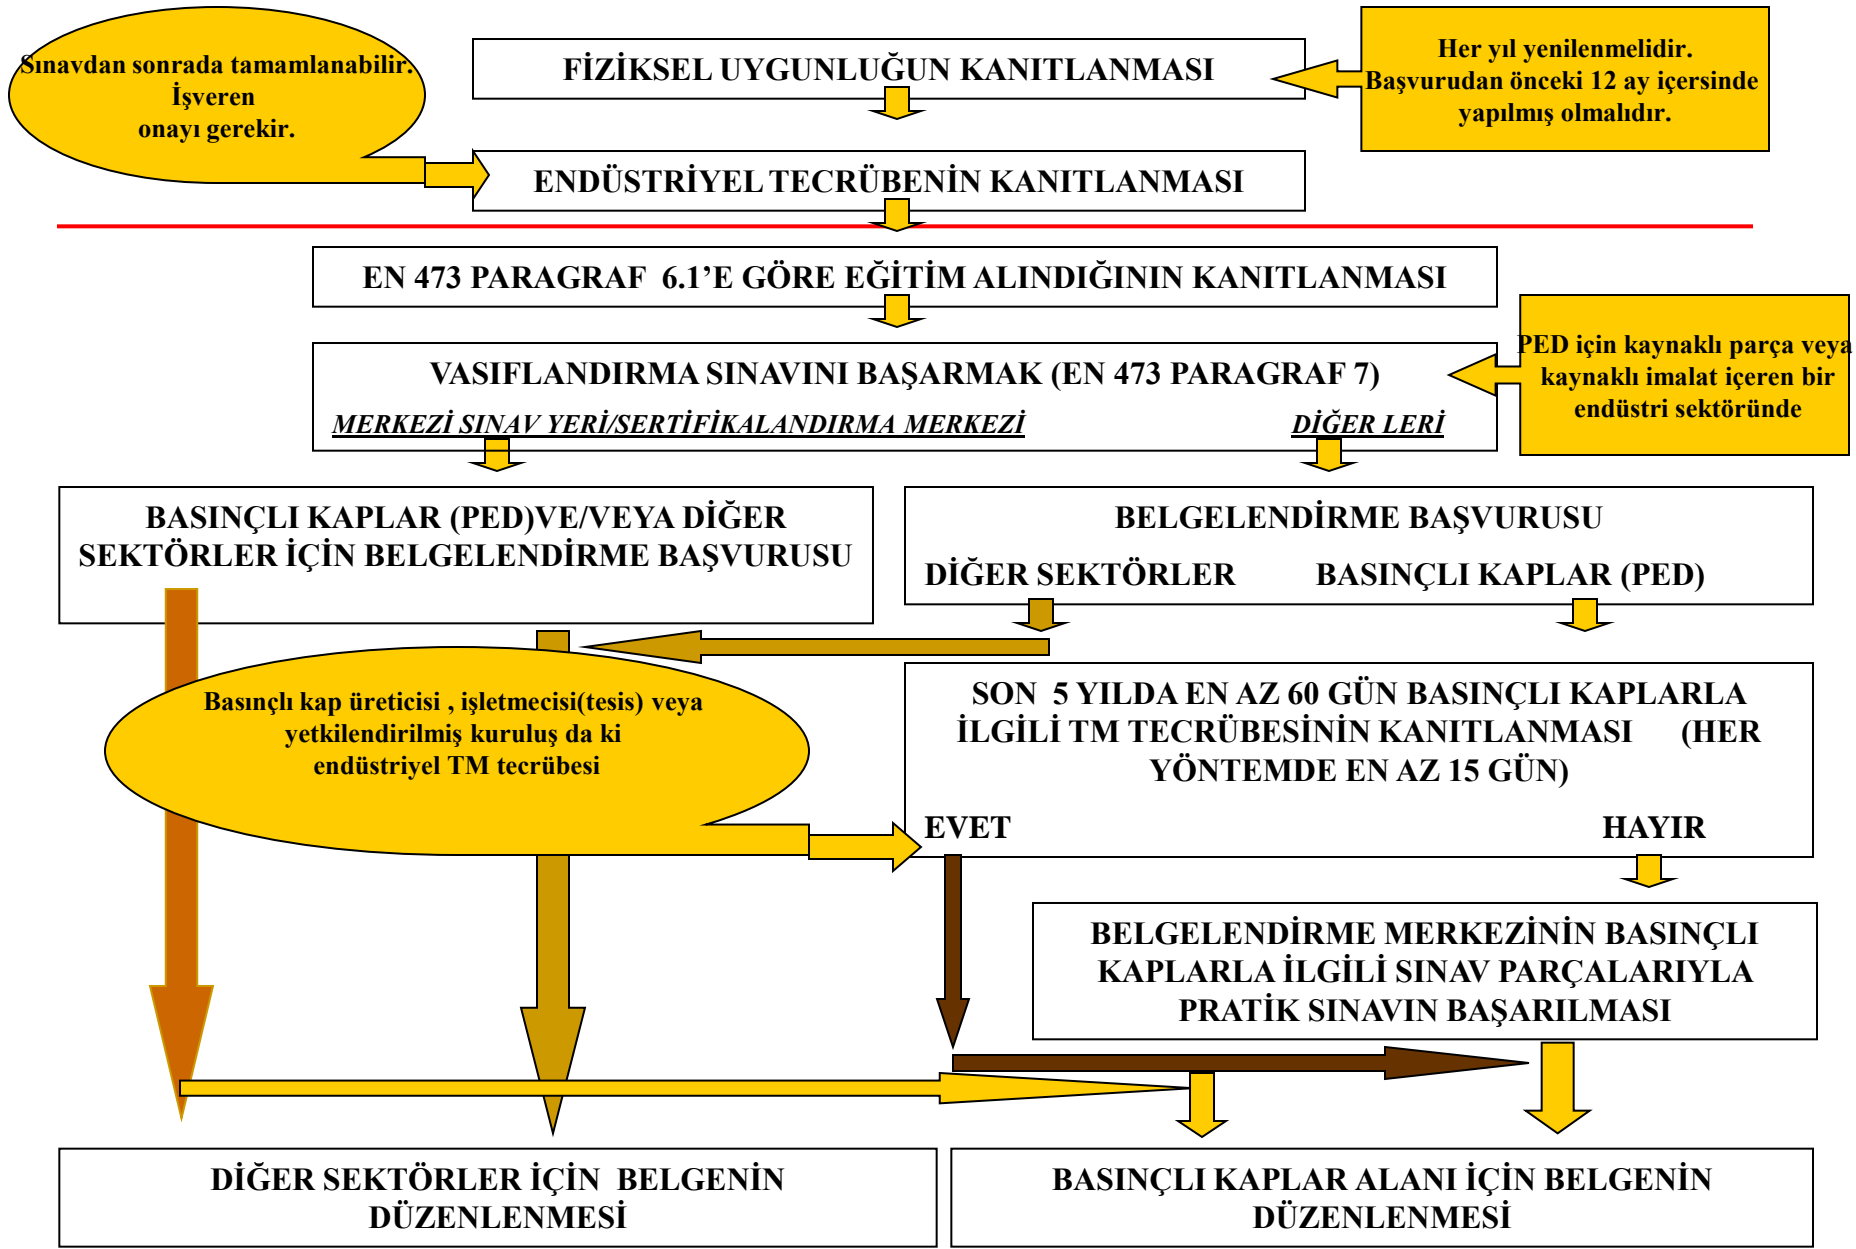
Sınavdan sonrada tamamlanabilir. İşveren onayı gerekir.

FİZİKSEL UYGUNLUĞUN KANITLANMASI

Her yıl yenilenmelidir. Başvurudan önceki 12 ay içersinde yapılmış olmalıdır.

ENDÜSTRİYEL TECRÜBENİN KANITLANMASI

EN 473 PARAGRAF 6.1'E GÖRE EĞİTİM ALINDIĞININ KANITLANMASI

VASIFLANDIRMA SINAVINI BAŞARMAK (EN 473 PARAGRAF 7)

MERKEZİ SINAV YERİ/SERTİFİKALANDIRMA MERKEZİ

DİĞER LERİ

PED için kaynaklı parça veya kaynaklı imalat içeren bir endüstri sektöründe

BASINÇLI KAPLAR (PED)VE/VEYA DİĞER SEKTÖRLER İÇİN BELGELENDİRME BAŞVURUSU

BELGELENDİRME BAŞVURUSU

DİĞER SEKTÖRLER

BASINÇLI KAPLAR (PED)

Basınçlı kap üreticisi , işletmecisi(tesis) veya yetkilendirilmiş kuruluş da ki endüstriyel TM tecrübesi

SON 5 YILDA EN AZ 60 GÜN BASINÇLI KAPLARLA İLGİLİ TM TECRÜBESİNİN KANITLANMASI (HER YÖNTEMDE EN AZ 15 GÜN)

EVET

HAYIR

BELGELENDİRME MERKEZİNİN BASINÇLI KAPLARLA İLGİLİ SINAV PARÇALARIYLA PRATİK SINAVIN BAŞARILMASI

DİĞER SEKTÖRLER İÇİN BELGENİN DÜZENLENMESİ

BASINÇLI KAPLAR ALANI İÇİN BELGENİN DÜZENLENMESİ